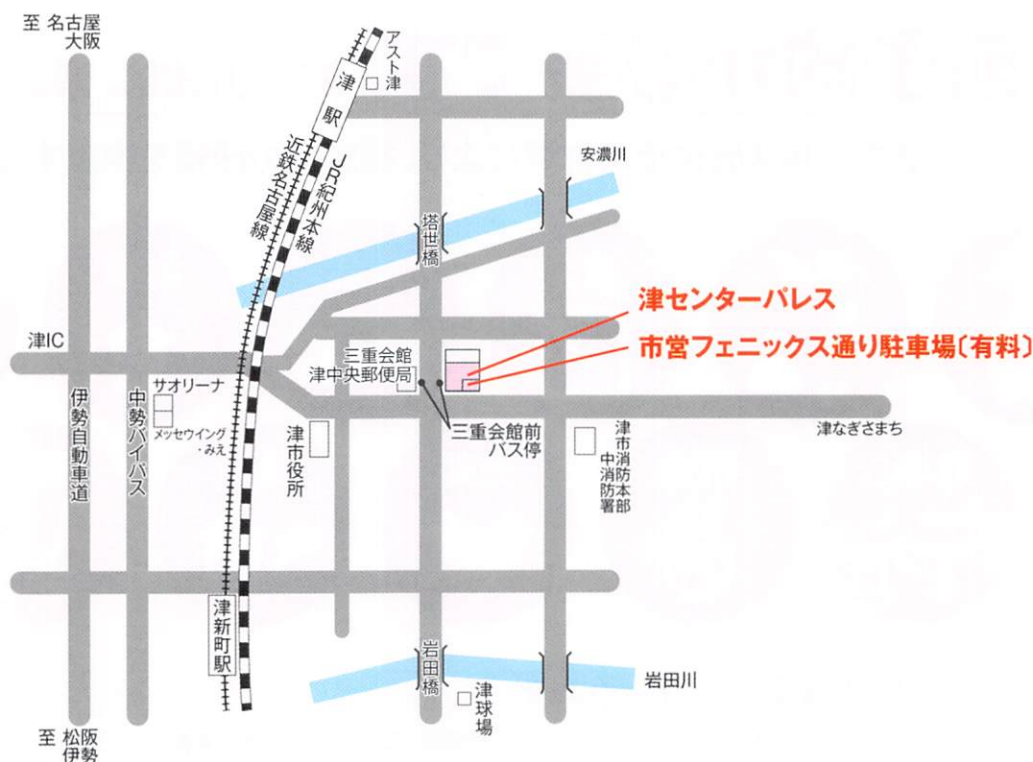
至 名古屋
大阪

アスト津

津駅

JR紀州本線

近鉄名古屋線

安濃川

塔世橋

津センターパレス

市営フェニックス通り駐車場〔有料〕

津IC

三重会館

津中央郵便局

サオリーナ

メッセウイング・みえ

三重会館前
バス停

津市消防本部
中消防署

津なぎさまち

伊勢自動車道

中勢バイパス

津市役所

津新町駅

岩田橋

津球場

岩田川

至 松阪
伊勢